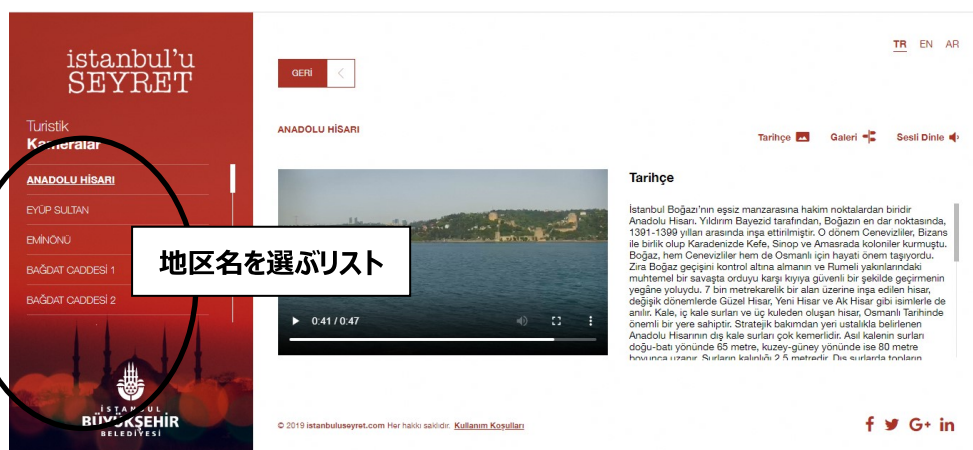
istanbul'u
SEYRET

Turistik
Kameralar

ANADOLU HİSARI
EYÜP SULTAN
EMİNÖNÜ
BAĞDAT CADDESİ 1
BAĞDAT CADDESİ 2

地区名を選ぶリスト

İSTANBUL
BÜYÜKŞEHİR
BELEDİYESİ

TR EN AR

GERİ

ANADOLU HİSARI

Tarihçe Galeri Sesli Dinle

0:41 / 0:47

Tarihçe

İstanbul Boğazı'nın eşsiz manzarasına hakim noktalardan biridir Anadolu Hisarı. Yıldırım Bayezid tarafından, Boğazın en dar noktasında, 1391-1399 yılları arasında inşa ettirilmiştir. O dönem Cenevizliler, Bizans ile birlik olup Karadenizde Kefe, Sinop ve Amasrada koloniler kurmuştu. Boğaz, hem Cenevizliler hem de Osmanlı için hayati önem taşıyordu. Zira Boğaz geçişini kontrol altına almanın ve Rumeli yakınlarındaki muhtemel bir savaşta orduyu karşı kıyıya güvenli bir şekilde geçirmenin yegâne yoluydu. 7 bin metrekarelik bir alan üzerine inşa edilen hisar, değişik dönemlerde Güzel Hisar, Yeni Hisar ve Ak Hisar gibi isimlerle de anılır. Kale, iç kale surları ve üç kuleden oluşan hisar, Osmanlı Tarihinde önemli bir yere sahiptir. Stratejik bakımdan yeri ustalıkla belirlenen Anadolu Hisarının dış kale surları çok kemerlidir. Asıl kalenin surları doğu-batı yönünde 65 metre, kuzey-güney yönünde ise 80 metre boyunca uzanır. Surların kalınlığı 2,5 metredir. Dış surlarda topların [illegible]

© 2019 istanbulseyret.com Her hakkı saklıdır. Kullanım Koşulları